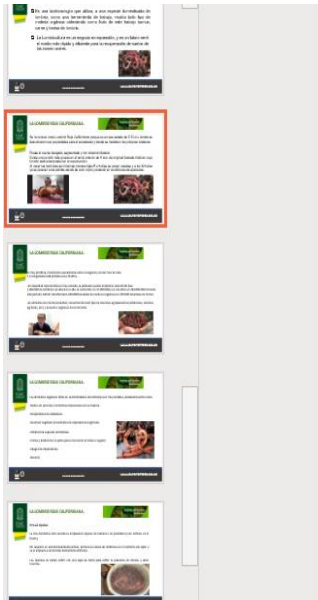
Es una biotecnología que utiliza a una especie domesticada de lombriz, como una herramienta de trabajo, recicla todo tipo de materia orgánica obteniendo como fruto de este trabajo humus, carne y harina de lombriz.

La Lombricultura es un negocio en expansión, y en un futuro será el medio más rápido y eficiente para la recuperación de suelos de las zonas rurales.

LA LOMBRIZ CALIFORNIANA

LA LOMBRIZ CALIFORNIANA

LA LOMBRIZ CALIFORNIANA

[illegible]